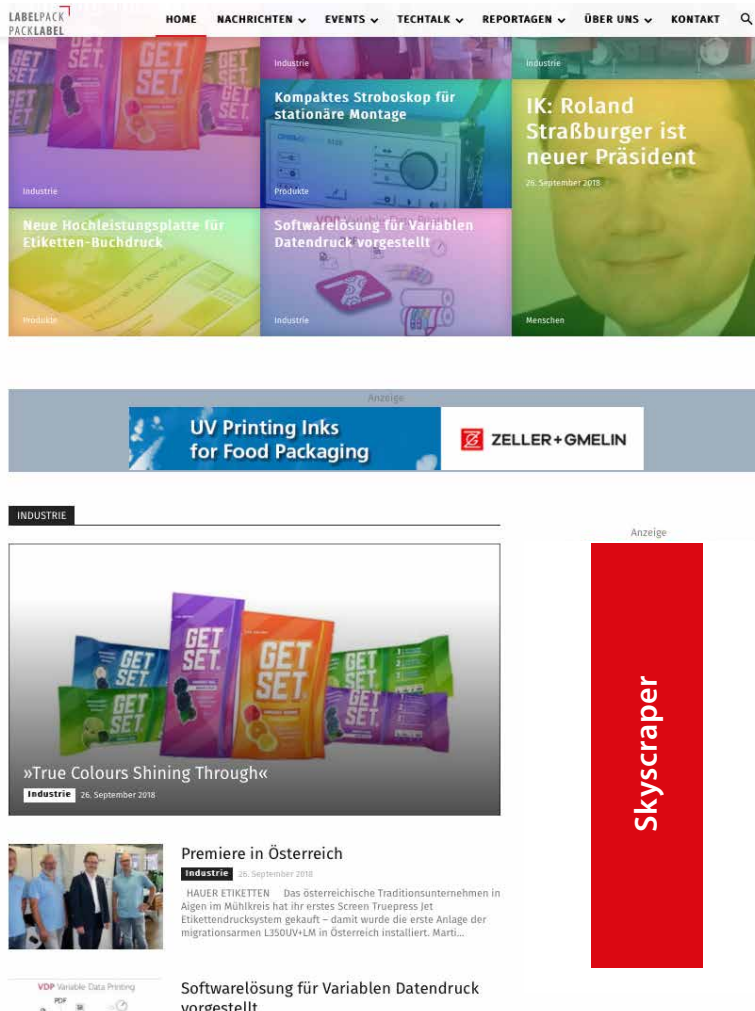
LABELPACK
PACKLABEL

HOME NACHRICHTEN EVENTS TECHTALK REPORTAGEN ÜBER UNS KONTAKT

Industrie

Industrie

Industrie

Kompaktes Stroboskop für stationäre Montage

Produkte

IK: Roland Straßburger ist neuer Präsident

26. September 2018

Menschen

Neue Hochleistungsplatte für Etiketten-Buchdruck

Produkte

Softwarelösung für Variablen Datendruck vorgestellt

Industrie

Anzeige

UV Printing Inks for Food Packaging

ZELLER+GMELIN

INDUSTRIE

»True Colours Shining Through«

Industrie 26. September 2018

Anzeige

Skyscraper

Premiere in Österreich

Industrie 26. September 2018

HAUER ETIKETTEN Das österreichische Traditionsunternehmen in Aigen im Mühlkreis hat ihr erstes Screen Truepress Jet Etikettendrucksystem gekauft – damit wurde die erste Anlage der migrationsarmen L350UV+LM in Österreich installiert. Marti...

VDP Variable Data Printing

Softwarelösung für Variablen Datendruck vorgestellt